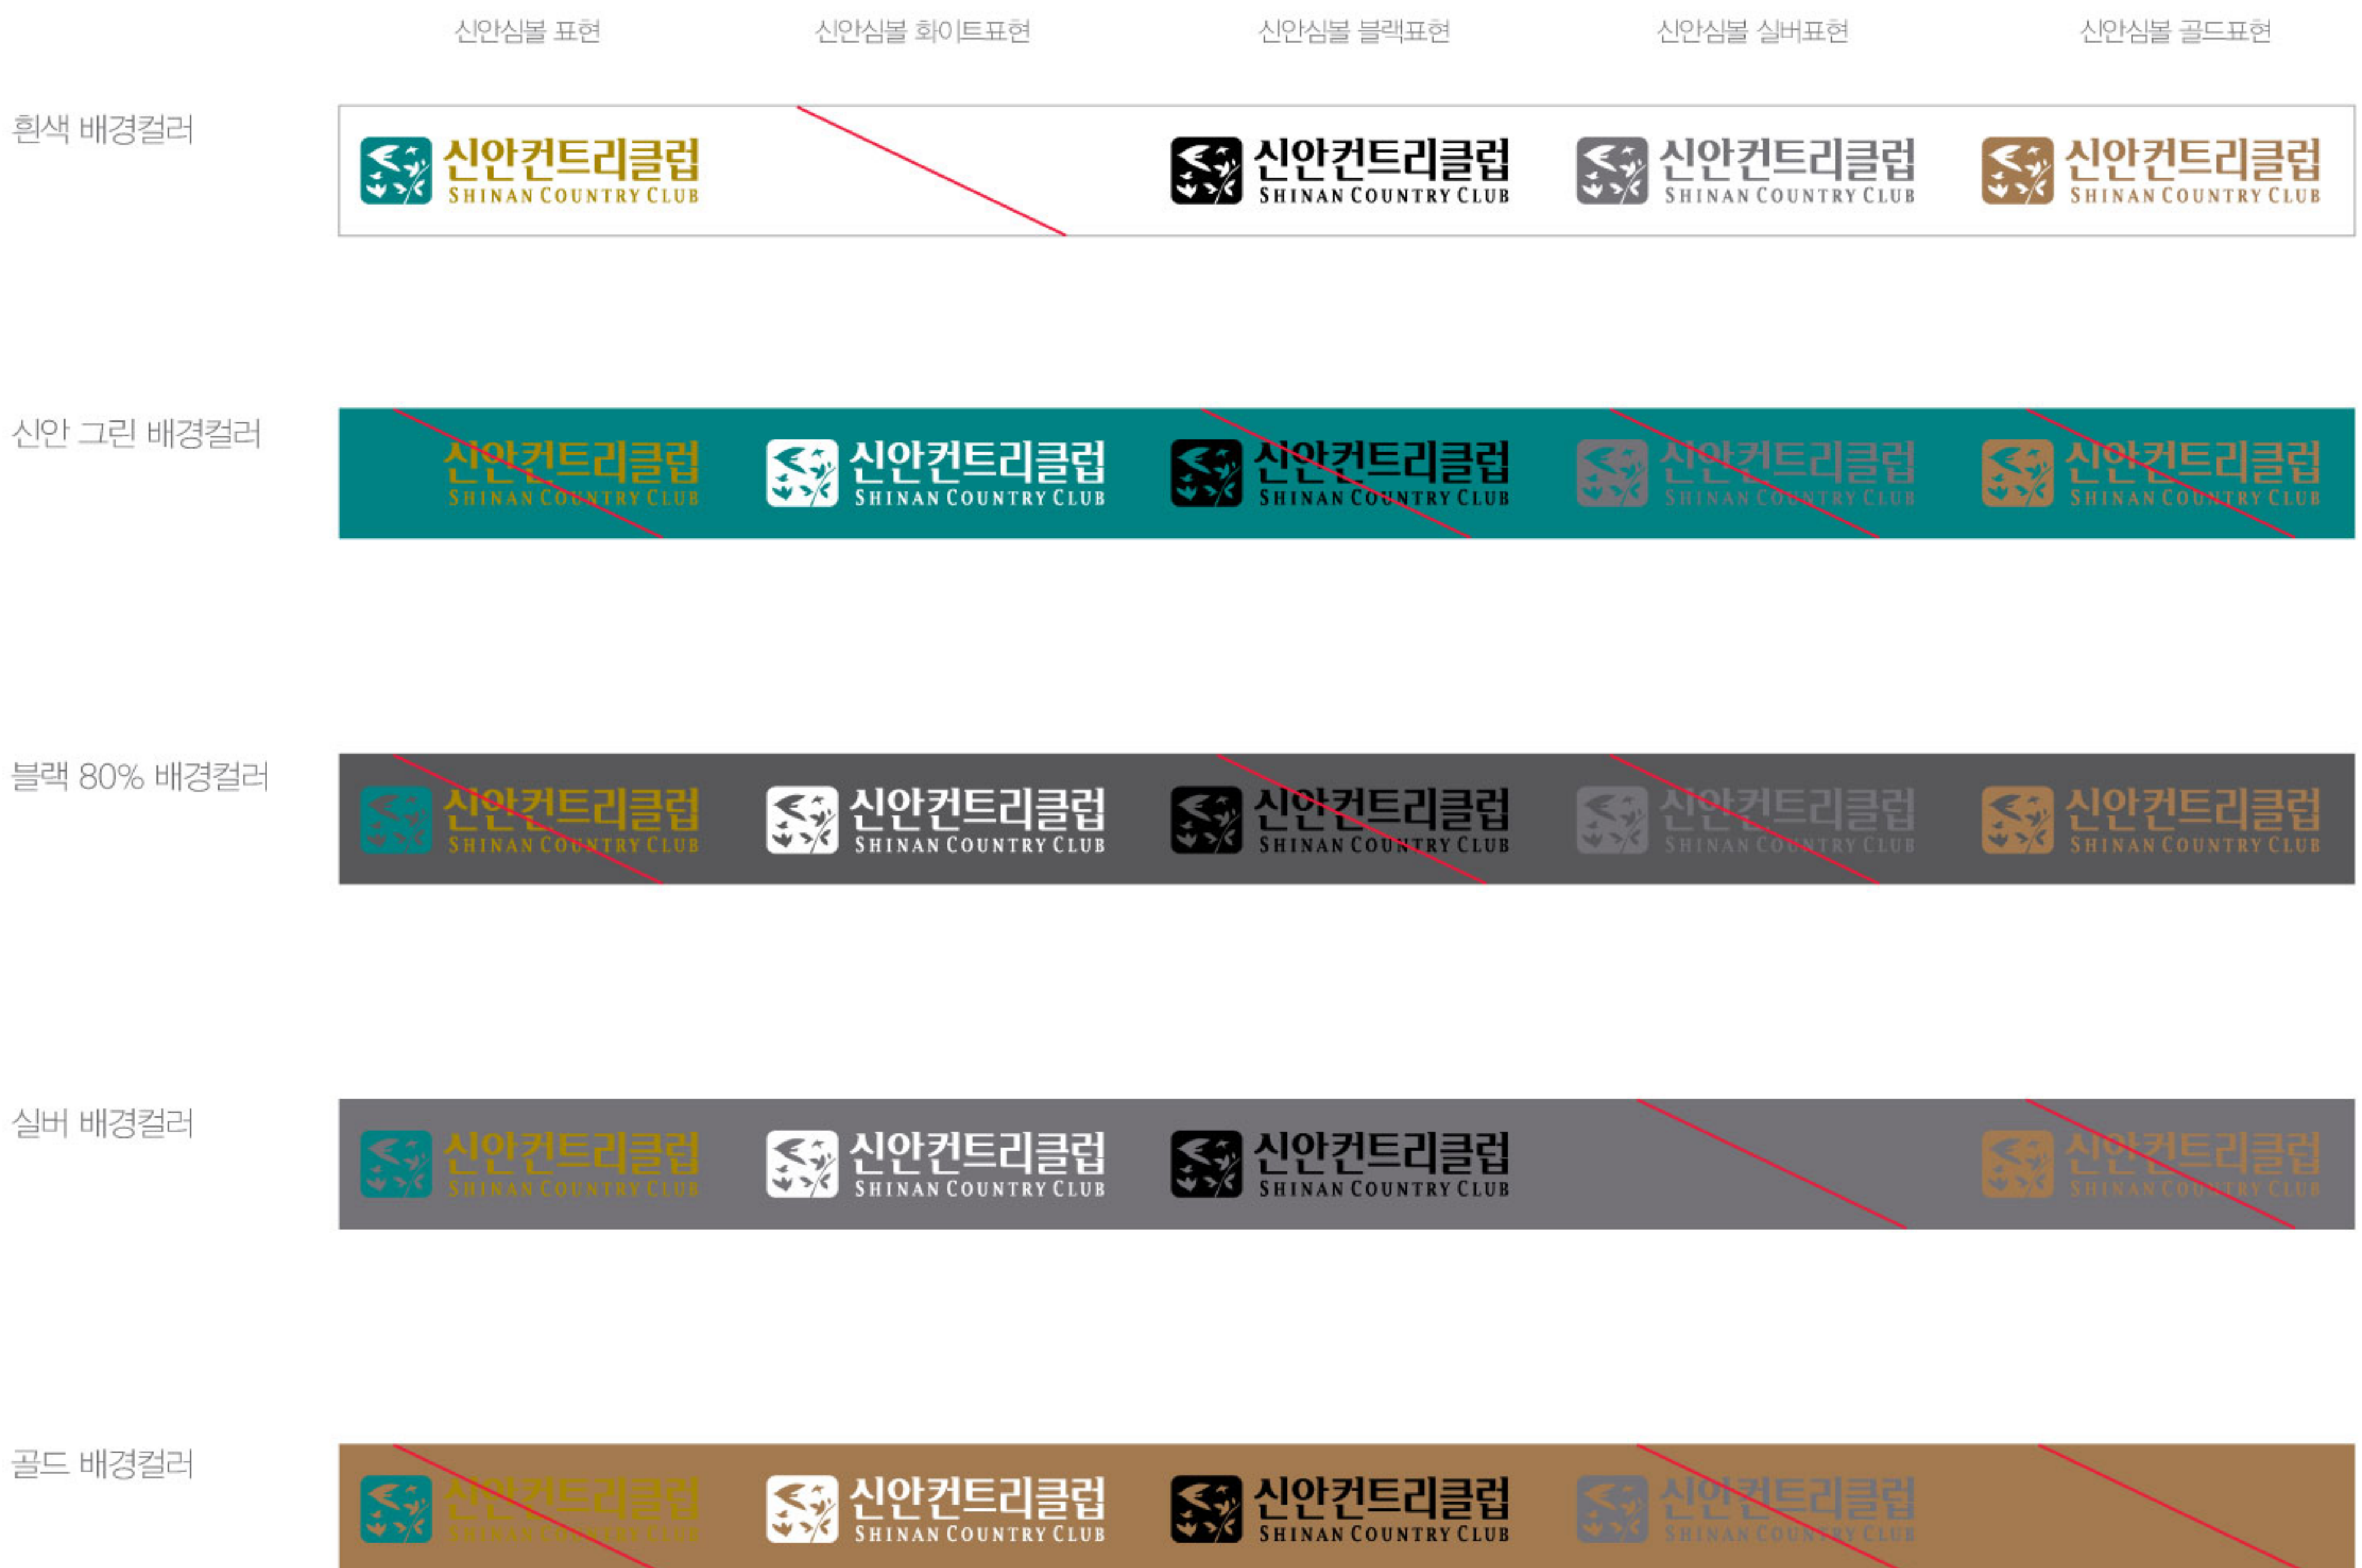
신안심볼 표현 신안심볼 화이트표현 신안심볼 블랙표현 신안심볼 실버표현 신안심볼 골드표현

흰색 배경컬러

신안컨트리클럽 SHINAN COUNTRY CLUB
신안컨트리클럽 SHINAN COUNTRY CLUB
신안컨트리클럽 SHINAN COUNTRY CLUB
신안컨트리클럽 SHINAN COUNTRY CLUB

신안 그린 배경컬러

신안컨트리클럽 SHINAN COUNTRY CLUB
신안컨트리클럽 SHINAN COUNTRY CLUB
신안컨트리클럽 SHINAN COUNTRY CLUB
신안컨트리클럽 SHINAN COUNTRY CLUB
신안컨트리클럽 SHINAN COUNTRY CLUB

블랙 80% 배경컬러

신안컨트리클럽 SHINAN COUNTRY CLUB
신안컨트리클럽 SHINAN COUNTRY CLUB
신안컨트리클럽 SHINAN COUNTRY CLUB
신안컨트리클럽 SHINAN COUNTRY CLUB
신안컨트리클럽 SHINAN COUNTRY CLUB

실버 배경컬러

신안컨트리클럽 SHINAN COUNTRY CLUB
신안컨트리클럽 SHINAN COUNTRY CLUB
신안컨트리클럽 SHINAN COUNTRY CLUB
신안컨트리클럽 SHINAN COUNTRY CLUB

골드 배경컬러

신안컨트리클럽 SHINAN COUNTRY CLUB
신안컨트리클럽 SHINAN COUNTRY CLUB
신안컨트리클럽 SHINAN COUNTRY CLUB
신안컨트리클럽 SHINAN COUNTRY CLUB